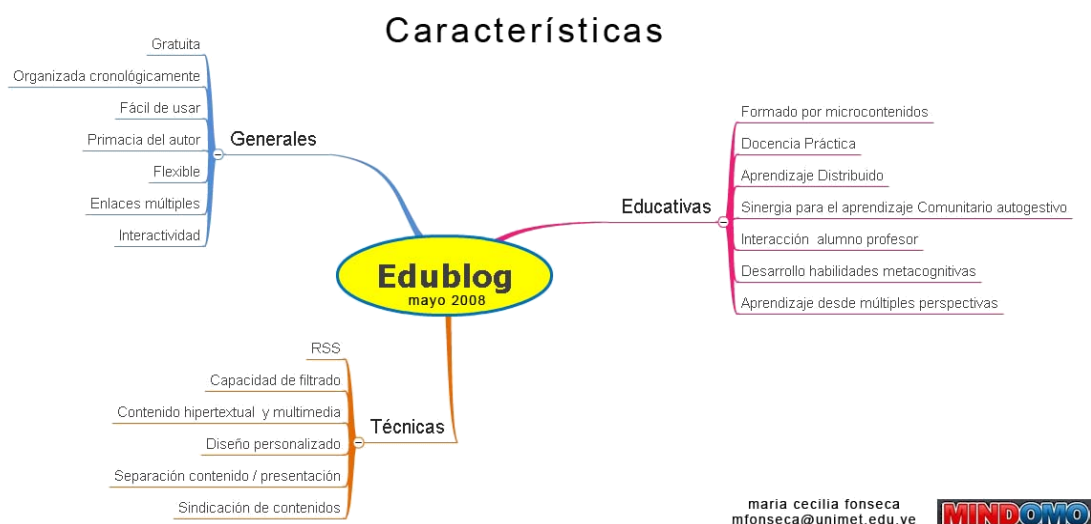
Características

Generales
Gratuita
Organizada cronológicamente
Fácil de usar
Primacia del autor
Flexible
Enlaces múltiples
Interactividad

Educativas
Formado por microcontenidos
Docencia Práctica
Aprendizaje Distribuido
Sinergia para el aprendizaje Comunitario autogestivo
Interacción alumno profesor
Desarrollo habilidades metacognitivas
Aprendizaje desde múltiples perspectivas

Edublog
mayo 2008

Técnicas
RSS
Capacidad de filtrado
Contenido hipertextual y multimedia
Diseño personalizado
Separación contenido / presentación
Sindicación de contenidos

maria cecilia fonseca
mfonseca@unimet.edu.ve

MINDOMO